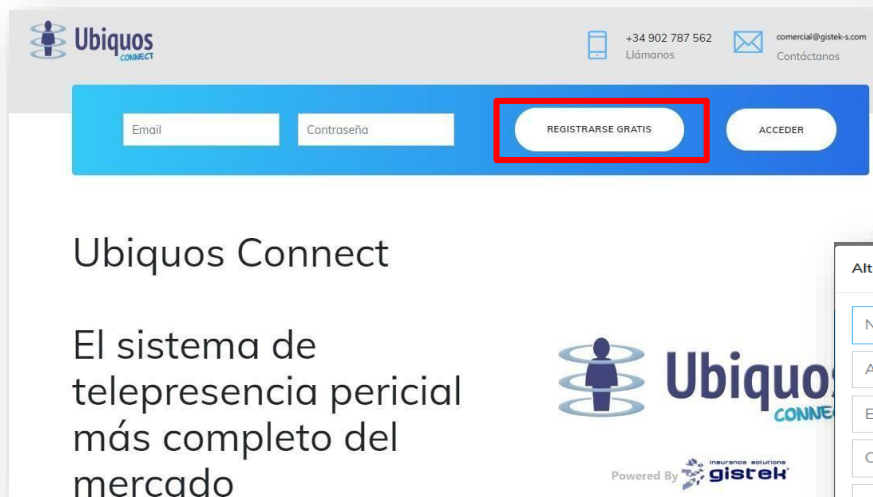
Ubiquos CONNECT

+34 902 787 562
Llámanos

comercial@gistek-s.com
Contáctanos

Email
Contraseña
REGISTRARSE GRATIS
ACCEDER

Ubiquos Connect

El sistema de telepresencia pericial más completo del mercado

Ubiquos
CONNE

Powered By insurance solutions gistek

Alt
N
A
E
C